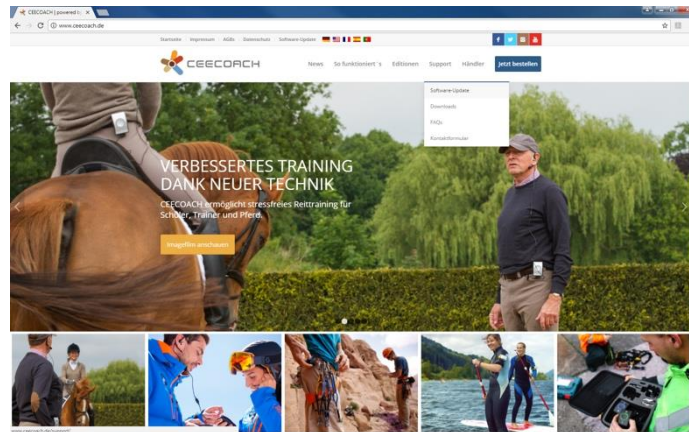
CEECOACH | powered b... ×

www.ceecoach.de

Startseite | Impressum | AGBs | Datenschutz | Software Update

CEECOACH

News So funktioniert´s Editionen Support Händler Jetzt bestellen

Software-Update
Downloads
FAQs
Kontaktformular

VERBESSERTES TRAINING DANK NEUER TECHNIK

CEECOACH ermöglicht stressfreies Reittraining für Schüler, Trainer und Pferd.

Imagefilm anschauen

www.ceecoach.de/support/